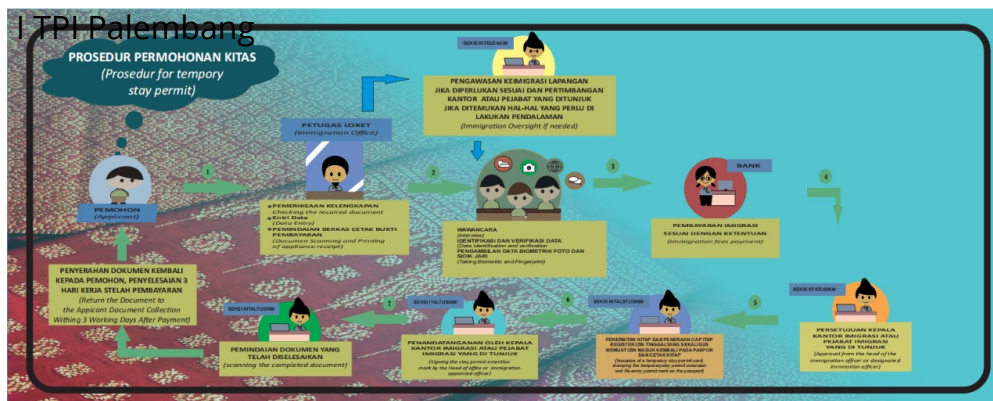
I TPI Palembang

PROSEDUR PERMOHONAN KITAS
(Prosedur for tempory stay permit)

PEMOHON
(Applicant)

1

PETUGAS LOKET
(Immigration Office)

PEMERIKSAAN KELENGKAPAN
Checking the recuired document
Entri Data
(Data Entry)
PEMINDAIAN BERKAS CETAK BUKTI PEMBAYARAN
(Document Scanning and Printing of appliance receipt)

SEKSI INTELDAKIM

PENGAWASAN KEIMIGRASI LAPANGAN JIKA DIPERLUKAN SESUAI DEN PERTIMBANGAN KANTOR ATAU PEJABAT YANG DITUNJUK JIKA DITEMUKAN HAL-HAL YANG PERLU DI LAKUKAN PENDALAMAN
(Immigration Oversight if needed)

2

WAWANCARA
(Interview)
IDENTIFIKASI DAN VERIFIKASI DATA
(Data Identification and verification)
PENGAMBILAN DATA BIOMETRIK FOTO DAN SIDIK JARI
(Taking Biometric and Fingerprint)

3

BANK

PEMBAYARAN IMIGRASI SESUAI DENGAN KETENTUAN
(Immigration fees payment)

4

PENYERAHAN DOKUMEN KEMBALI KEPADA PEMOHON, PENYELESAIAN 3 HARI KERJA STELAH PEMBAYARAN
(Return the Document to the Appicant Document Collection Withing 3 Working Days After Payment)

SEKSI INTALTUSKIM

PEMINDAIAN DOKUMEN YANG TELAH DISELESAIKAN
(scanning the completed document)

7

SEKSI INTALTUSKIM

PENANDATANGANAN OLEH KEPALA KANTOR IMIGRASI ATAU PEJABAT IMIGRASI YANG DI TUNJUK
(Signing the stay permit extention mark by the Head of office or immigration appointed officer)

6

SEKSI INTALTUSKIM

PENCETAKAN KITAP DAN PEMBERIAN CAP ITAP REGISTER IZIN TINGGAL MASA SEKALIGUS MEMUAT IZIN MASUK KEMBALI PADA PASPOR DAN CETAK KITAP
(Issuance of a temporary stay permit card, stamping the temporary stay permit extension and Re-entry permit mark on the passport)

5

SEKSI STATUSKIM

PERSETUJUAN KEPALA KANTOR IMIGRASI ATAU PEJABAT IMIGRASI YANG DI TUNJUK
(Approval from the head of the immigration officer or designated immigration officer)